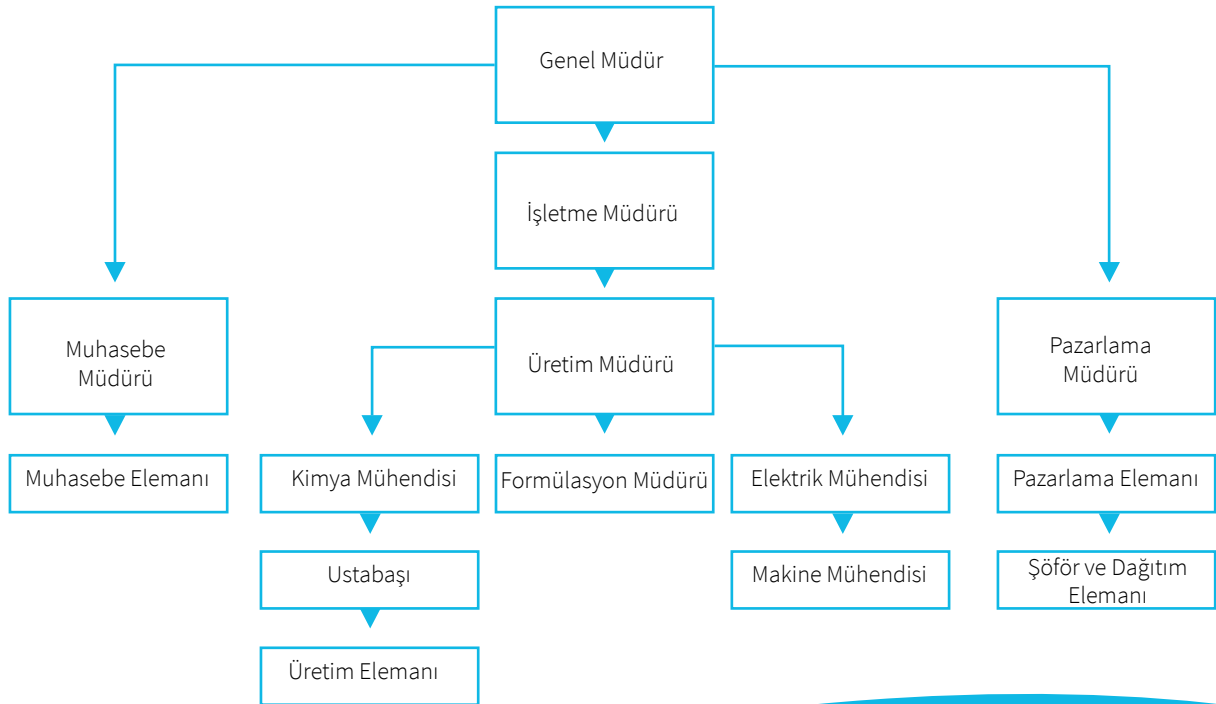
Genel Müdür

İşletme Müdürü

Muhasebe Müdürü

Üretim Müdürü

Pazarlama Müdürü

Muhasebe Elemanı

Kimya Mühendisi

Formülasyon Müdürü

Elektrik Mühendisi

Pazarlama Elemanı

Ustabaşı

Makine Mühendisi

Şöför ve Dağıtım Elemanı

Üretim Elemanı